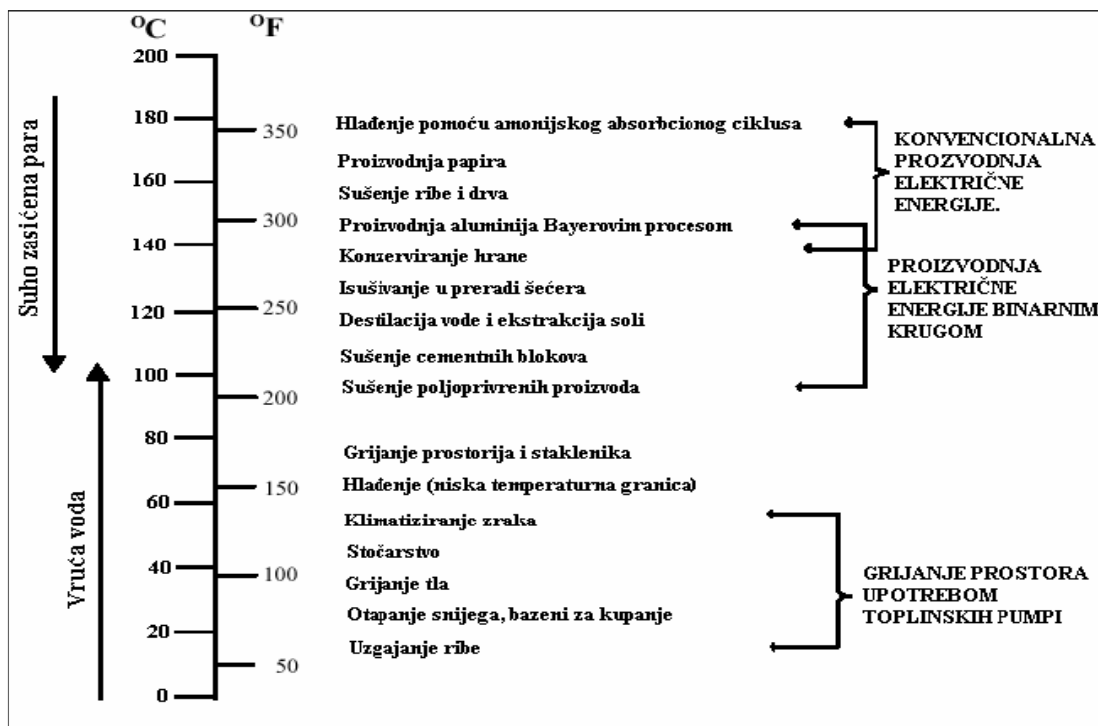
°C °F

200
180
160
140
120
100
80
60
40
20
0

350
300
250
200
150
100
50

Suho zasićena para

Vruća voda

Hlađenje pomoću amonijskog absorbcionog ciklusa
Proizvodnja papira
Sušenje ribe i drva
Proizvodnja aluminija Bayerovim procesom
Konzerviranje hrane
Isušivanje u preradi šećera
Destilacija vode i ekstrakcija soli
Sušenje cementnih blokova
Sušenje poljoprivrenih proizvoda
Grijanje prostorija i staklenika
Hlađenje (niska temperaturna granica)
Klimatiziranje zraka
Stočarstvo
Grijanje tla
Otapanje snijega, bazeni za kupanje
Uzgajanje ribe

KONVENCIONALNA PROZVODNJA ELEKTRIČNE ENERGIJE.

PROIZVODNJA ELEKTRIČNE ENERGIJE BINARNIM KRUGOM

GRIJANJE PROSTORA UPOTREBOM TOPLINSKIH PUMPI